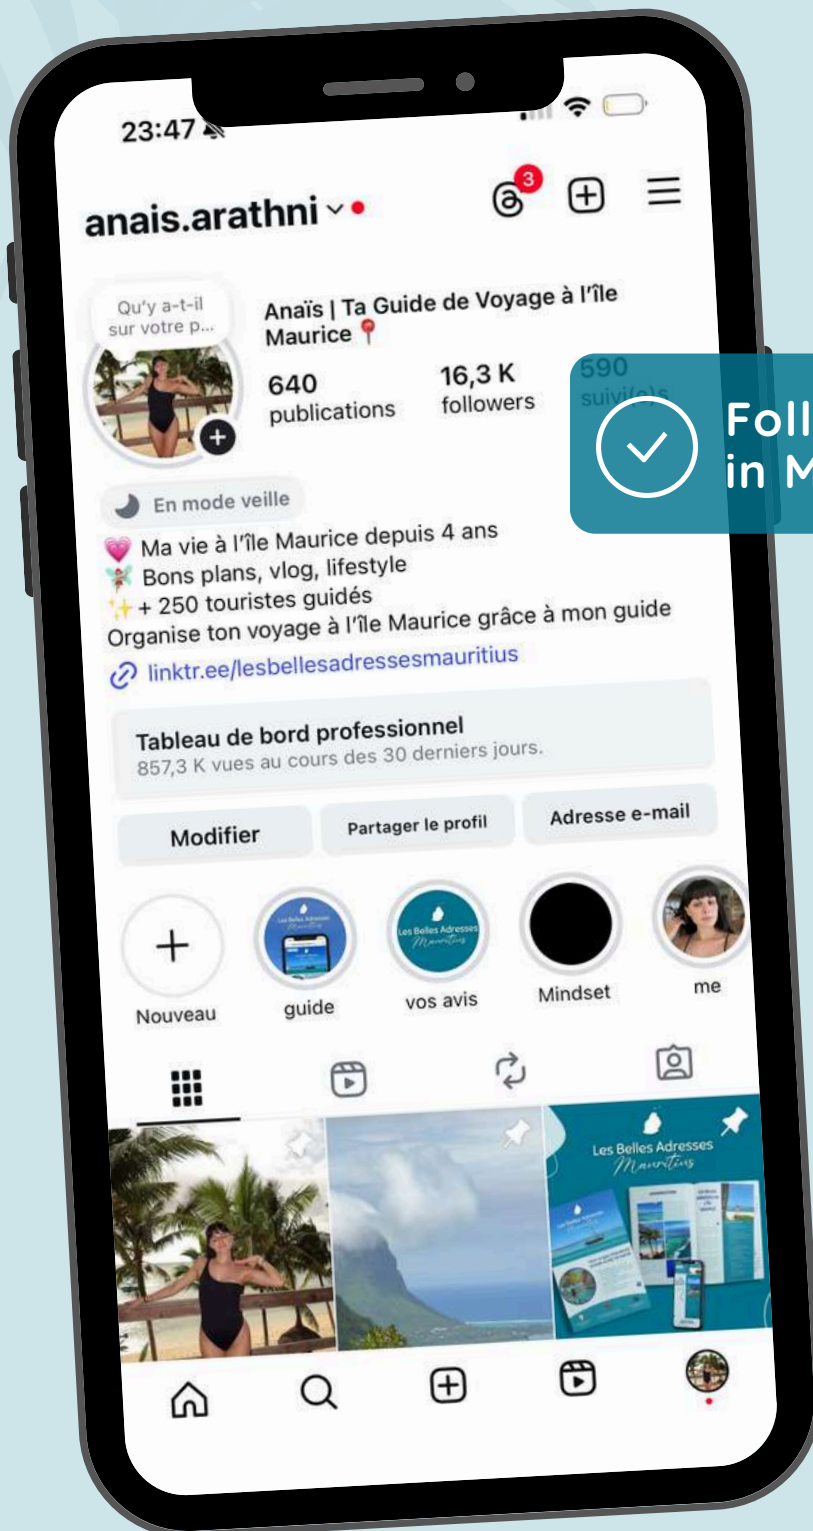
23:47

anais.arathni

3

Qu'y a-t-il sur votre p...

Anaïs | Ta Guide de Voyage à l'île Maurice

640 publications

16,3 K followers

590 suivi(e)s

Foll
in M

En mode veille

Ma vie à l'île Maurice depuis 4 ans
Bons plans, vlog, lifestyle
+ 250 touristes guidés
Organise ton voyage à l'île Maurice grâce à mon guide
linktr.ee/lesbellesadressesmauritius

Tableau de bord professionnel
857,3 K vues au cours des 30 derniers jours.

Modifier

Partager le profil

Adresse e-mail

Nouveau

Les Belles Adresses Mauritius

guide

Les Belles Adresses Mauritius

vos avis

Mindset

me

Les Belles Adresses Mauritius